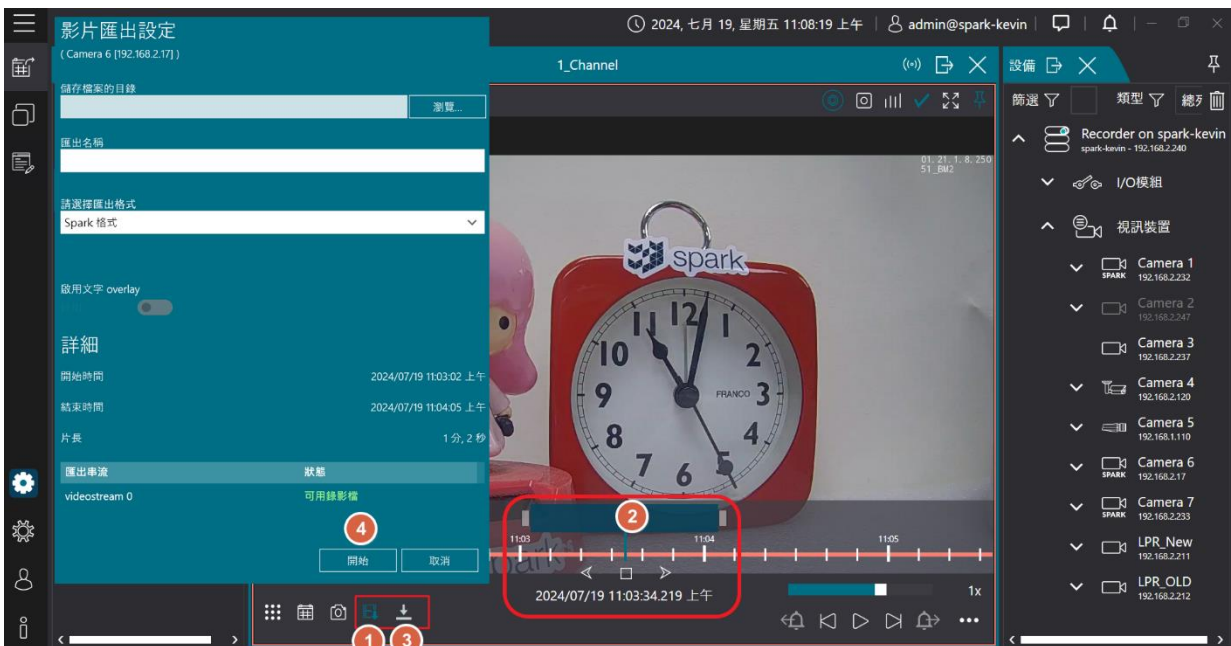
影片匯出設定
( Camera 6 [192.168.2.17] )

儲存檔案的目錄
瀏覽...

匯出名稱

請選擇匯出格式
Spark 格式

啟用文字 overlay

詳細
開始時間 2024/07/19 11:03:02 上午
結束時間 2024/07/19 11:04:05 上午
片長 1 分, 2 秒

| 匯出串流 | 狀態 |
|---|---|
| videostream 0 | 可用錄影檔 |

4
開始 取消

2024, 七月 19, 星期五 11:08:19 上午 | admin@spark-kevin

1_Channel

01. 21. 1. 8. 250
51_BM2

spark

FRANCO

2
11:03 11:04 11:05

2024/07/19 11:03:34.219 上午

1x

1 3

設備
篩選 類型 總
Recorder on spark-kevin
spark-kevin - 192.168.2.240
I/O模組
視訊裝置
Camera 1
192.168.2.232
Camera 2
192.168.2.247
Camera 3
192.168.2.237
Camera 4
192.168.2.120
Camera 5
192.168.1.110
Camera 6
192.168.2.17
Camera 7
192.168.2.233
LPR_New
192.168.2.211
LPR_OLD
192.168.2.212